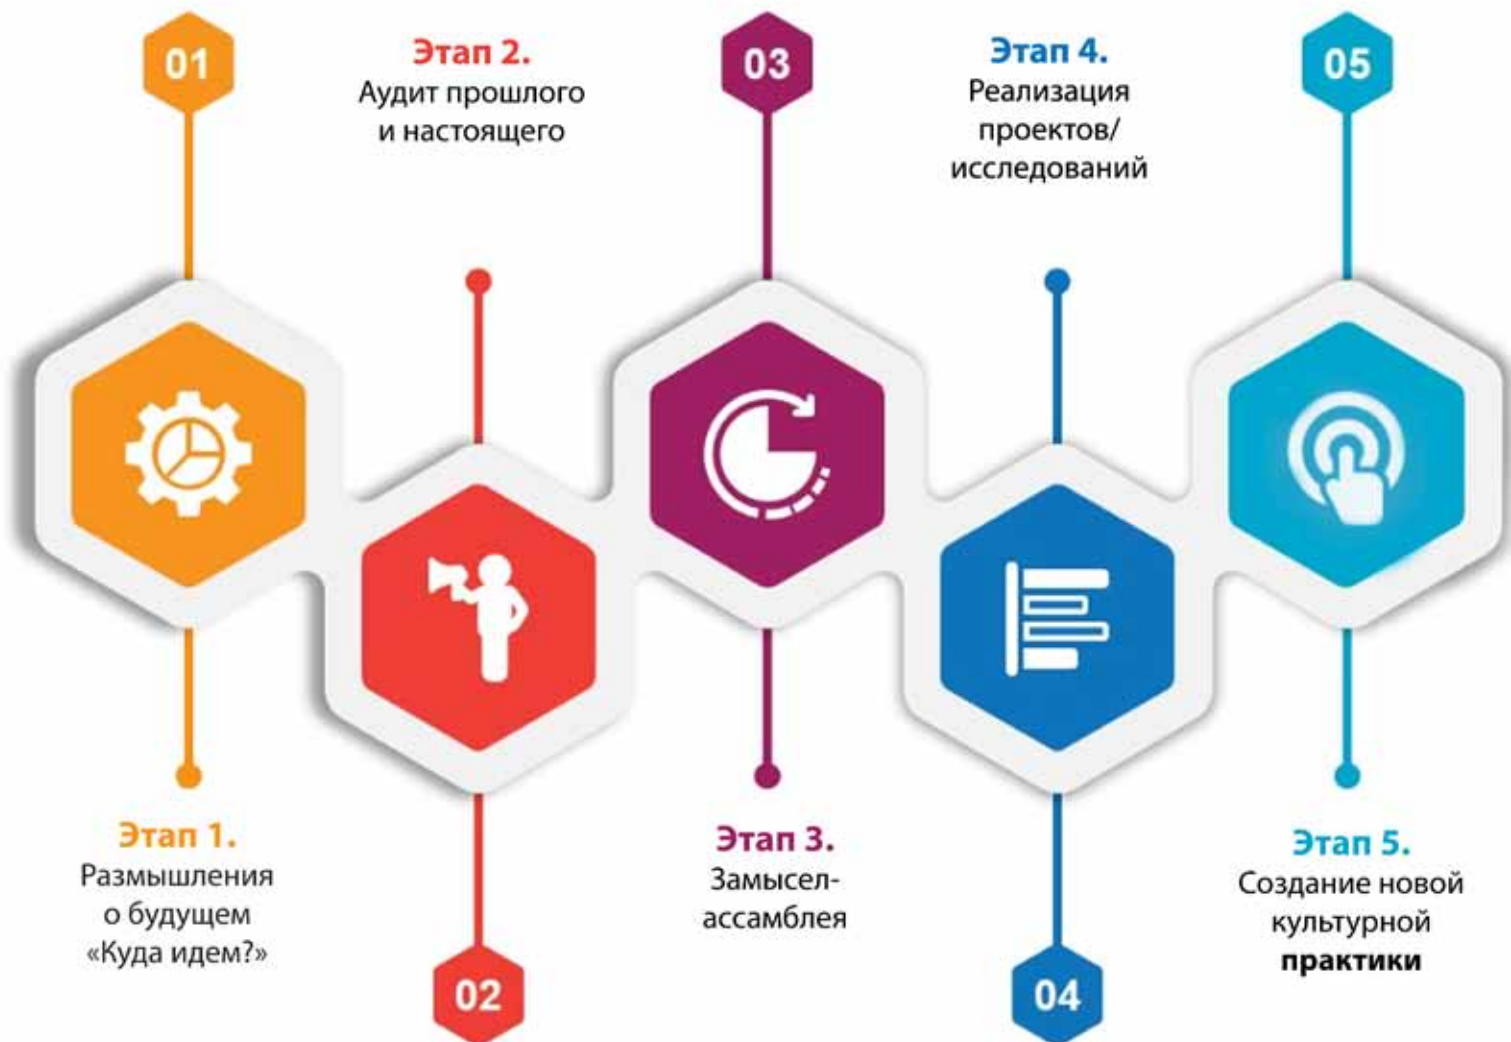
01

Этап 2.
Аудит прошлого и настоящего

03

Этап 4.
Реализация проектов/ исследований

05

Этап 1.
Размышления о будущем «Куда идем?»

Этап 3.
Замысел-ассамблея

Этап 5.
Создание новой культурной **практики**

02

04